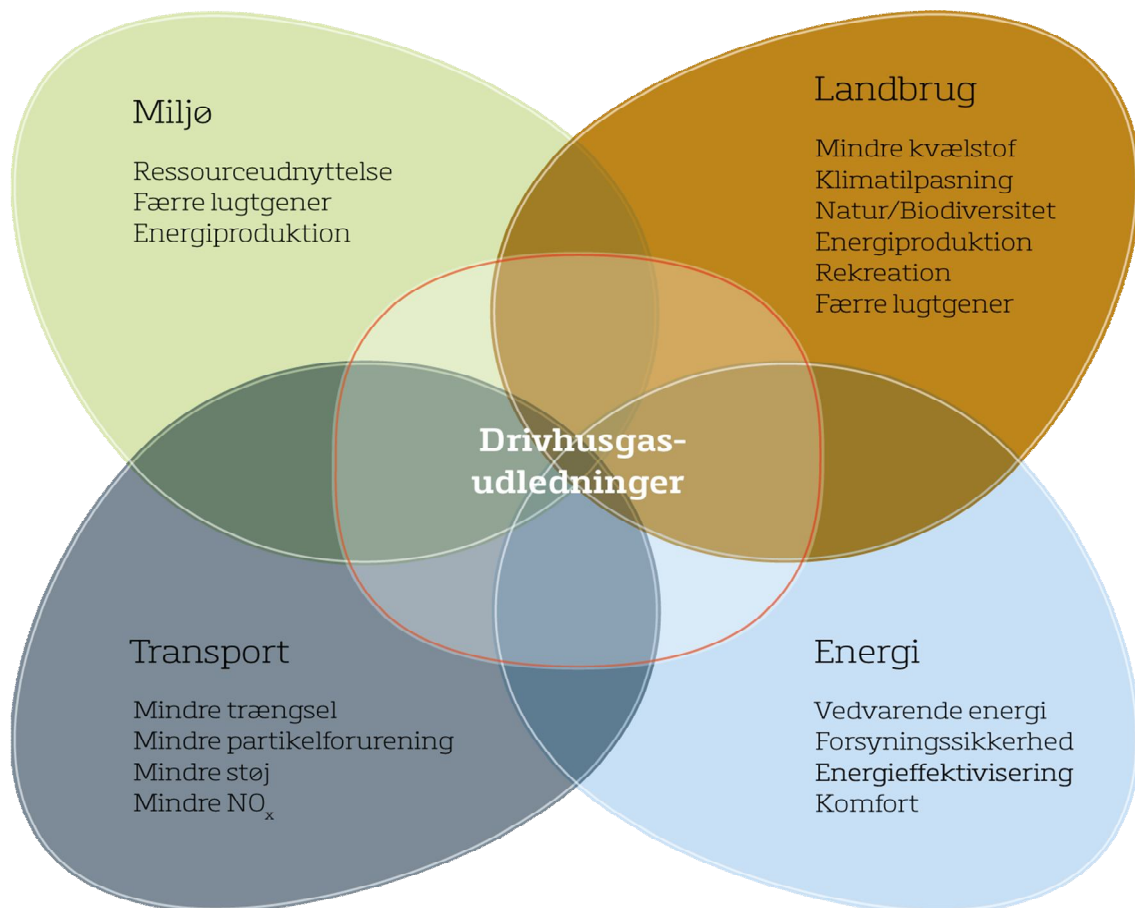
Miljø

Ressourceudnyttelse
Færre lugtgener
Energiproduktion

Landbrug

Mindre kvælstof
Klimatilpasning
Natur/Biodiversitet
Energiproduktion
Rekreation
Færre lugtgener

Drivhusgas-udledninger

Transport

Mindre trængsel
Mindre partikelforurening
Mindre støj
Mindre $N0_x$

Energi

Vedvarende energi
Forsyningssikkerhed
Energieffektivisering
Komfort